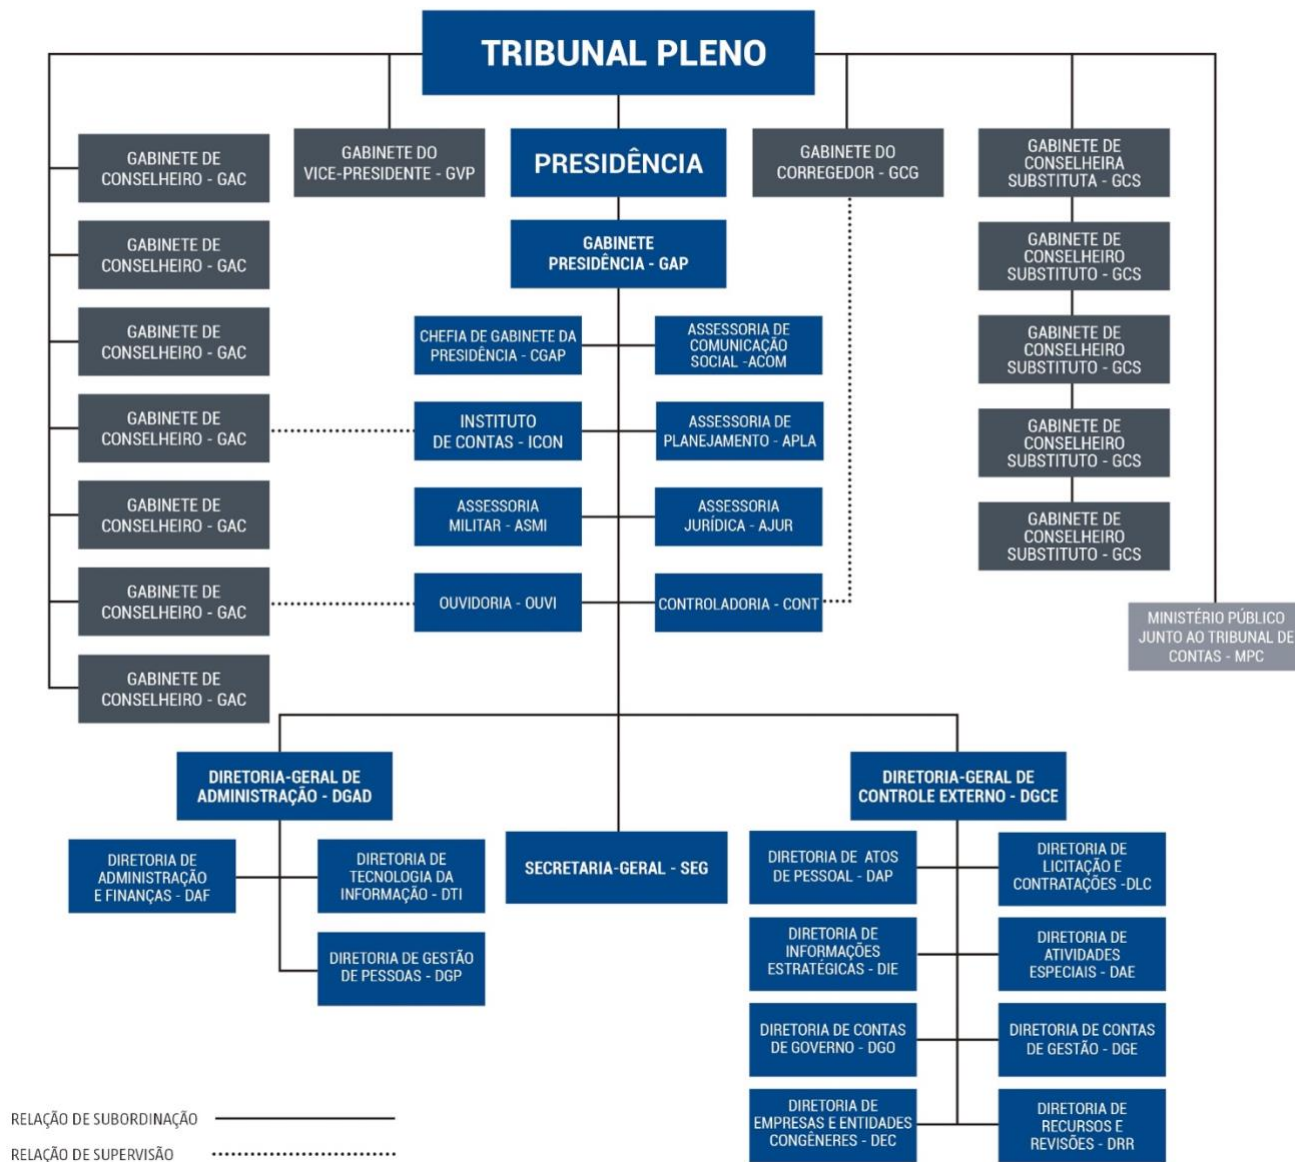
TRIBUNAL PLENO

GABINETE DE CONSELHEIRO - GAC

GABINETE DO VICE-PRESIDENTE - GVP

PRESIDÊNCIA

GABINETE DO CORREGEDOR - GCG

GABINETE DE CONSELHEIRA SUBSTITUTA - GCS

GABINETE DE CONSELHEIRO - GAC

GABINETE PRESIDÊNCIA - GAP

GABINETE DE CONSELHEIRO SUBSTITUTO - GCS

GABINETE DE CONSELHEIRO - GAC

CHEFIA DE GABINETE DA PRESIDÊNCIA - CGAP

ASSESSORIA DE COMUNICAÇÃO SOCIAL -ACOM

GABINETE DE CONSELHEIRO SUBSTITUTO - GCS

GABINETE DE CONSELHEIRO - GAC

INSTITUTO DE CONTAS - ICON

ASSESSORIA DE PLANEJAMENTO - APLA

GABINETE DE CONSELHEIRO SUBSTITUTO - GCS

GABINETE DE CONSELHEIRO - GAC

ASSESSORIA MILITAR - ASMI

ASSESSORIA JURÍDICA - AJUR

GABINETE DE CONSELHEIRO SUBSTITUTO - GCS

GABINETE DE CONSELHEIRO - GAC

OUVIDORIA - OUVI

CONTROLADORIA - CONT

MINISTÉRIO PÚBLICO JUNTO AO TRIBUNAL DE CONTAS - MPC

GABINETE DE CONSELHEIRO - GAC

DIRETORIA-GERAL DE ADMINISTRAÇÃO - DGAD

DIRETORIA-GERAL DE CONTROLE EXTERNO - DGCE

DIRETORIA DE ADMINISTRAÇÃO E FINANÇAS - DAF

DIRETORIA DE TECNOLOGIA DA INFORMAÇÃO - DTI

SECRETARIA-GERAL - SEG

DIRETORIA DE ATOS DE PESSOAL - DAP

DIRETORIA DE LICITAÇÃO E CONTRATAÇÕES -DLC

DIRETORIA DE GESTÃO DE PESSOAS - DGP

DIRETORIA DE INFORMAÇÕES ESTRATÉGICAS - DIE

DIRETORIA DE ATIVIDADES ESPECIAIS - DAE

DIRETORIA DE CONTAS DE GOVERNO - DGO

DIRETORIA DE CONTAS DE GESTÃO - DGE

RELAÇÃO DE SUBORDINAÇÃO

RELAÇÃO DE SUPERVISÃO

DIRETORIA DE EMPRESAS E ENTIDADES CONGÊNERES - DEC

DIRETORIA DE RECURSOS E REVISÕES - DRR